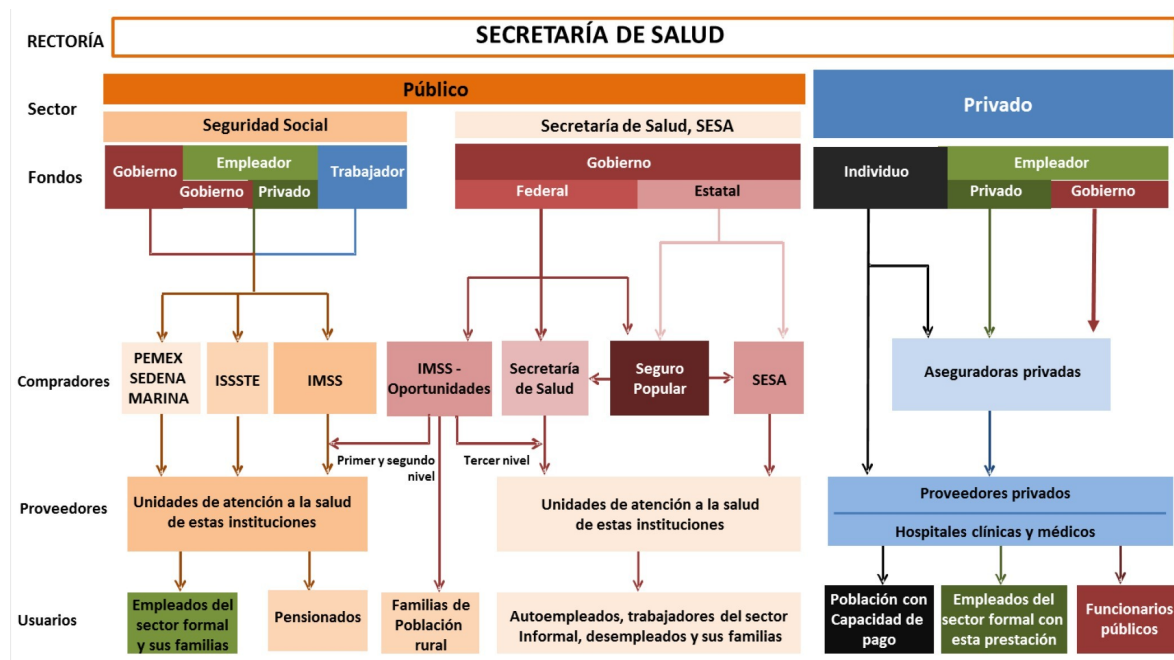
RECTORÍA

SECRETARÍA DE SALUD

Sector

Público

Privado

Seguridad Social

Secretaría de Salud, SESA

Fondos

Gobierno

Empleador

Gobierno

Privado

Trabajador

Gobierno

Federal

Estatal

Individuo

Empleador

Privado

Gobierno

Compradores

PEMEX SEDENA MARINA

ISSSTE

IMSS

IMSS - Oportunidades

Secretaría de Salud

Seguro Popular

SESA

Aseguradoras privadas

Primer y segundo nivel

Tercer nivel

Proveedores

Unidades de atención a la salud de estas instituciones

Unidades de atención a la salud de estas instituciones

Proveedores privados

Hospitales clínicas y médicos

Usuarios

Empleados del sector formal y sus familias

Pensionados

Familias de Población rural

Autoempleados, trabajadores del sector Informal, desempleados y sus familias

Población con Capacidad de pago

Empleados del sector formal con esta prestación

Funcionarios públicos